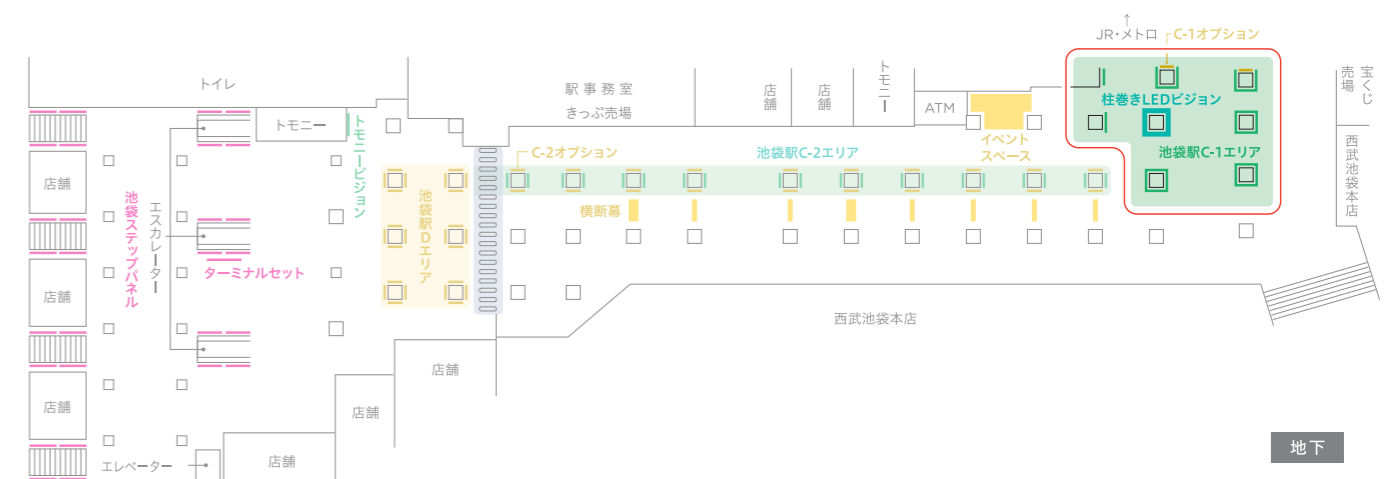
↑
JR・メトロ
C-1オプション

トイレ
駅事務室
きっぷ売場
店舗
店舗
トモニー
ATM
宝くじ売場
トモニー
トモニービジョン
柱巻きLEDビジョン
イベントスペース
西武池袋本店
池袋駅C-1エリア
C-2オプション
池袋駅C-2エリア
店舗
池袋駅Dエリア
横断幕
エスカレーター
池袋ステップパネル
ターミナルセット
店舗
西武池袋本店
店舗
店舗
店舗
エレベーター
店舗
地下